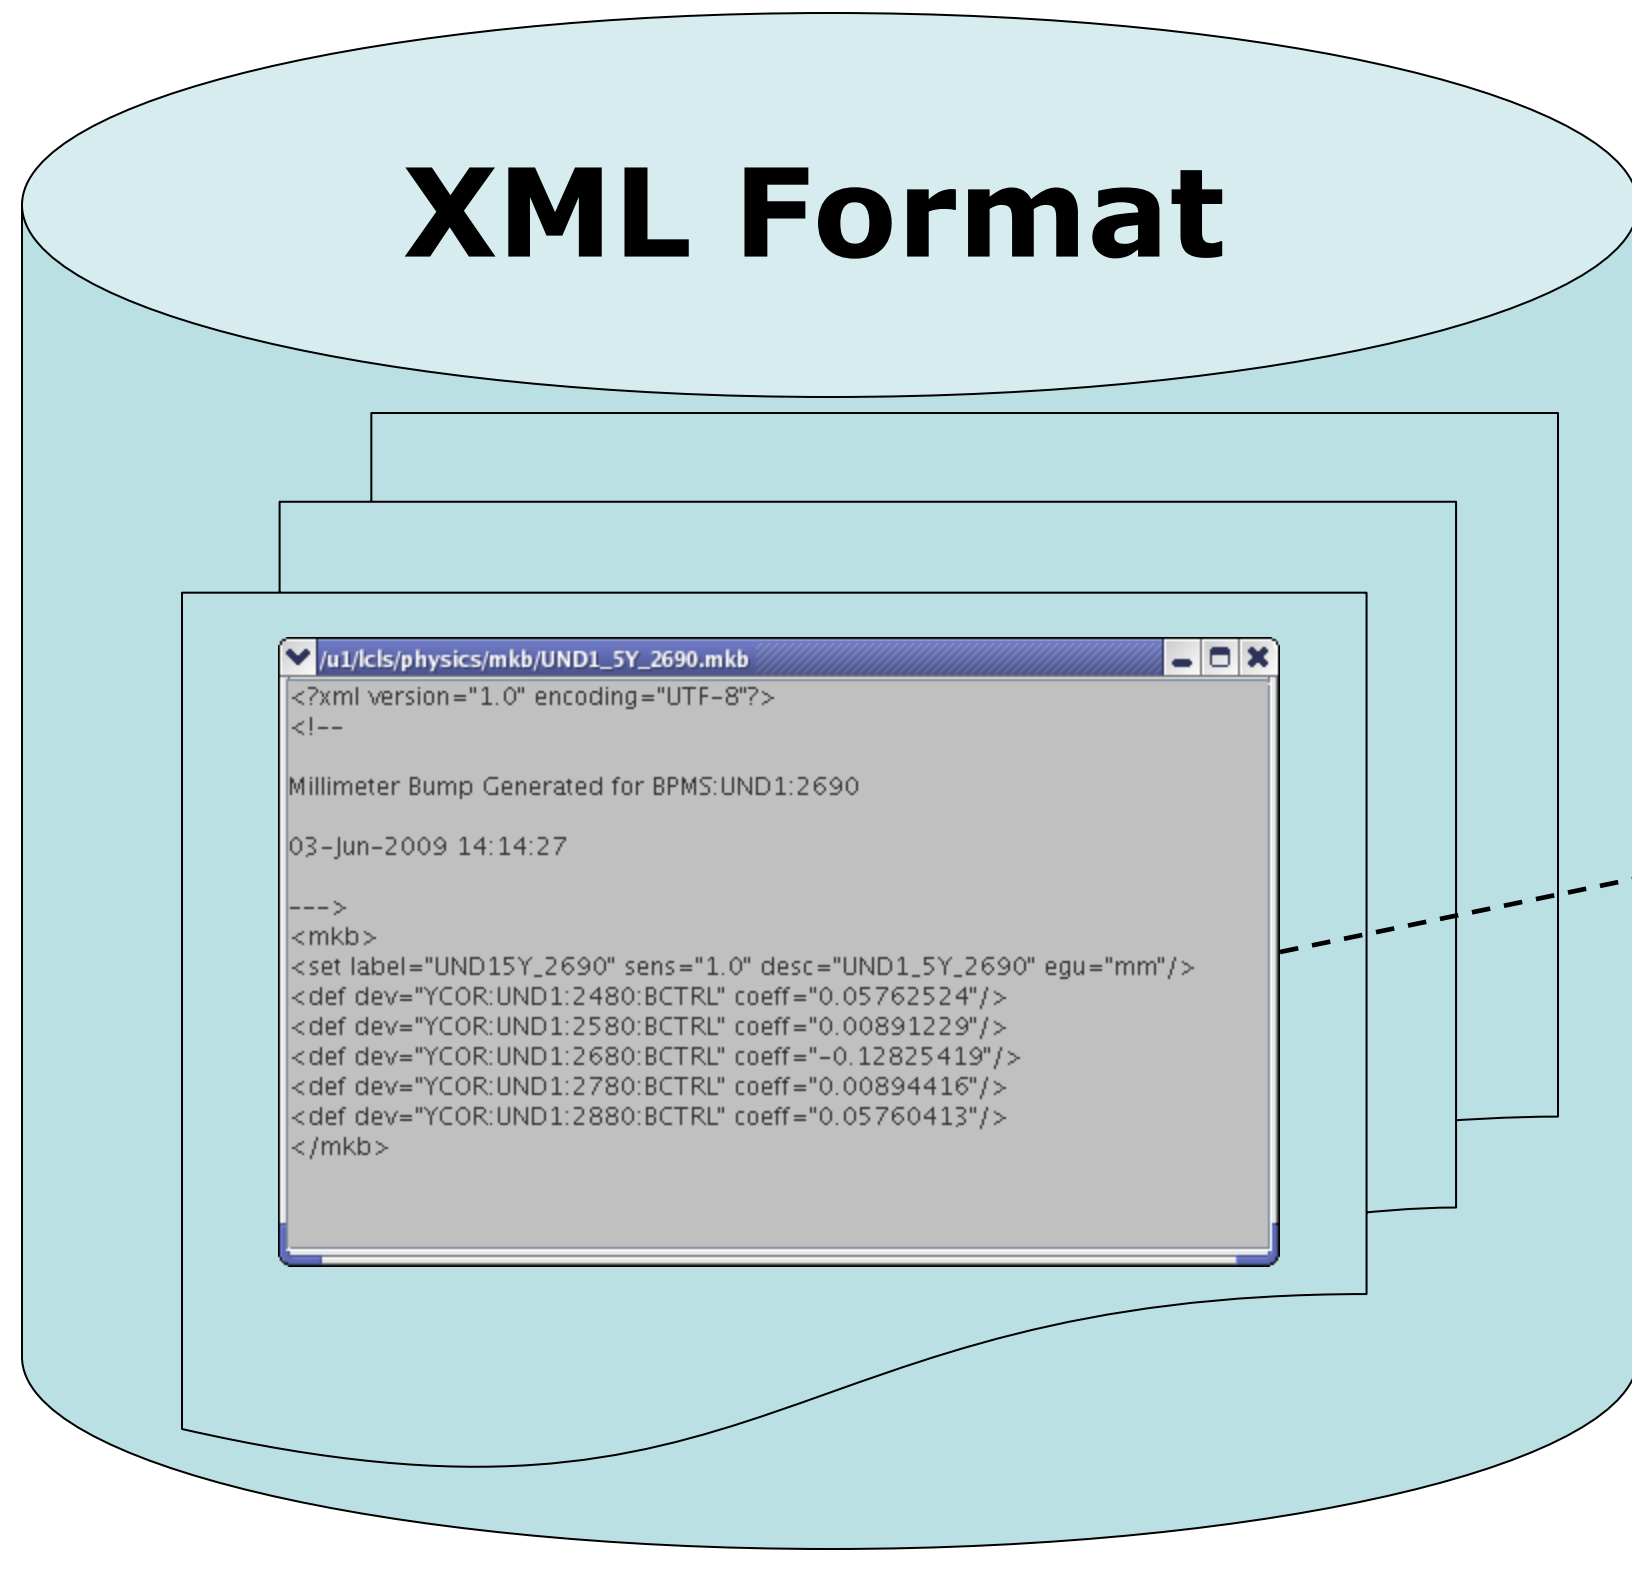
XML Format

/u1/lcls/physics/mkb/UND1_5Y_2690.mkb

<?xml version="1.0" encoding="UTF-8"?>
<!--

Millimeter Bump Generated for BPMS:UND1:2690

03-Jun-2009 14:14:27

--->
<mkb>
<set label="UND15Y_2690" sens="1.0" desc="UND1_5Y_2690" egu="mm"/>
<def dev="YCOR:UND1:2480:BCTRL" coeff="0.05762524"/>
<def dev="YCOR:UND1:2580:BCTRL" coeff="0.00891229"/>
<def dev="YCOR:UND1:2680:BCTRL" coeff="-0.12825419"/>
<def dev="YCOR:UND1:2780:BCTRL" coeff="0.00894416"/>
<def dev="YCOR:UND1:2880:BCTRL" coeff="0.05760413"/>
</mkb>